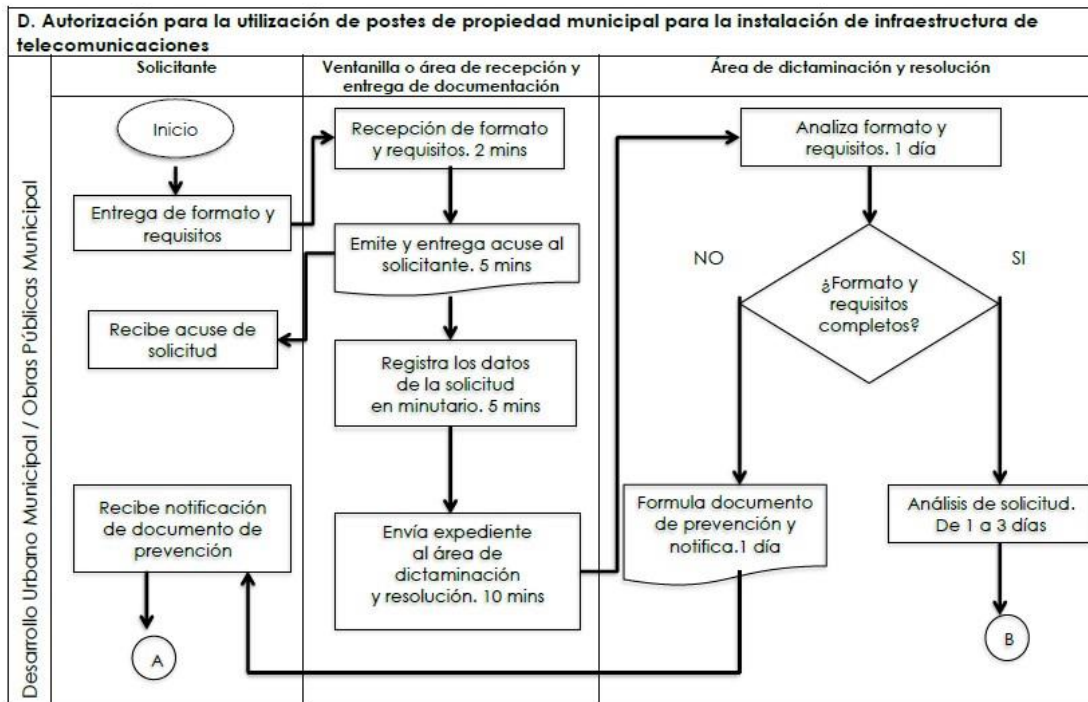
D. Autorización para la utilización de postes de propiedad municipal para la instalación de infraestructura de telecomunicaciones

Desarrollo Urbano Municipal / Obras Públicas Municipal

Solicitante

Ventanilla o área de recepción y entrega de documentación

Área de dictaminación y resolución

Inicio

Entrega de formato y requisitos

Recepción de formato y requisitos. 2 mins

Emite y entrega acuse al solicitante. 5 mins

Recibe acuse de solicitud

Registra los datos de la solicitud en minutario. 5 mins

Envía expediente al área de dictaminación y resolución. 10 mins

Recibe notificación de documento de prevención

A

Analiza formato y requisitos. 1 día

NO

SI

¿Formato y requisitos completos?

Formula documento de prevención y notifica.1 día

Análisis de solicitud. De 1 a 3 días

B